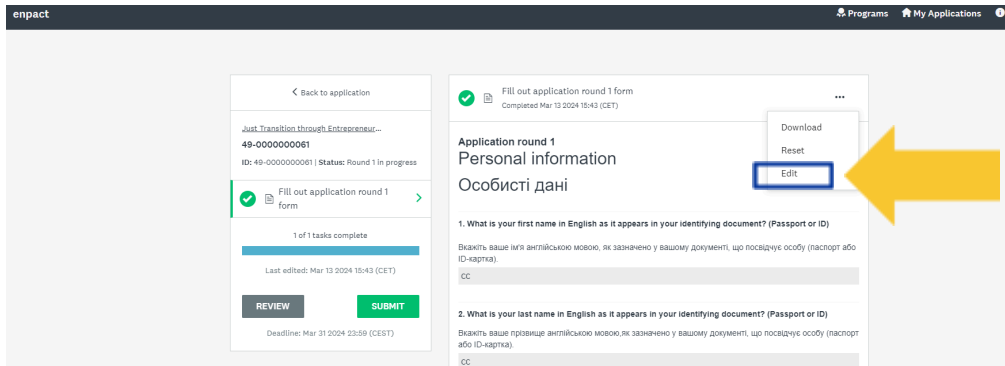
enpact

Programs My Applications

< Back to application

Just Transition through Entrepreneur...

49-0000000061

ID: 49-0000000061 | Status: Round 1 in progress

Fill out application round 1 form

1 of 1 tasks complete

Last edited: Mar 13 2024 15:43 (CET)

REVIEW

SUBMIT

Deadline: Mar 31 2024 23:59 (CEST)

Fill out application round 1 form
Completed Mar 13 2024 15:43 (CET)

...

Download

Reset

Edit

Application round 1
Personal information

Особисті дані

1. What is your first name in English as it appears in your identifying document? (Passport or ID)

Вкажіть ваше ім'я англійською мовою, як зазначено у вашому документі, що посвідчує особу (паспорт або ID-картка).

cc

2. What is your last name in English as it appears in your identifying document? (Passport or ID)

Вкажіть ваше прізвище англійською мовою,як зазначено у вашому документі, що посвідчує особу (паспорт або ID-картка).

cc